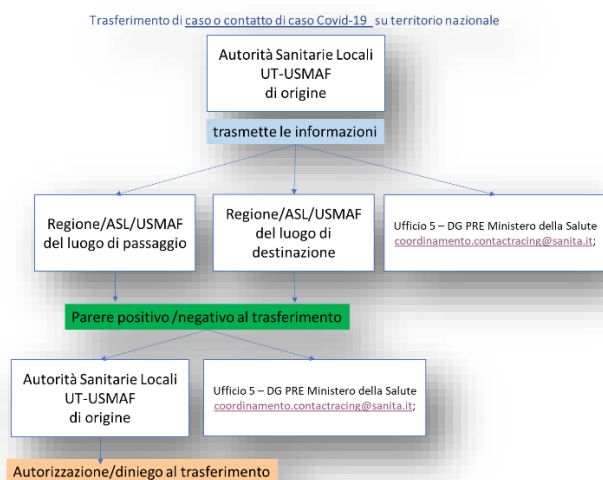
Trasferimento di caso o contatto di caso Covid-19 su territorio nazionale

Autorità Sanitarie Locali
UT-USMAF
di origine

trasmette le informazioni

Regione/ASL/USMAF
del luogo di passaggio

Regione/ASL/USMAF
del luogo di destinazione

Ufficio 5 – DG PRE Ministero della Salute
coordinamento.contactracing@sanita.it;

Parere positivo /negativo al trasferimento

Autorità Sanitarie Locali
UT-USMAF
di origine

Ufficio 5 – DG PRE Ministero della Salute
coordinamento.contactracing@sanita.it;

Autorizzazione/diniego al trasferimento